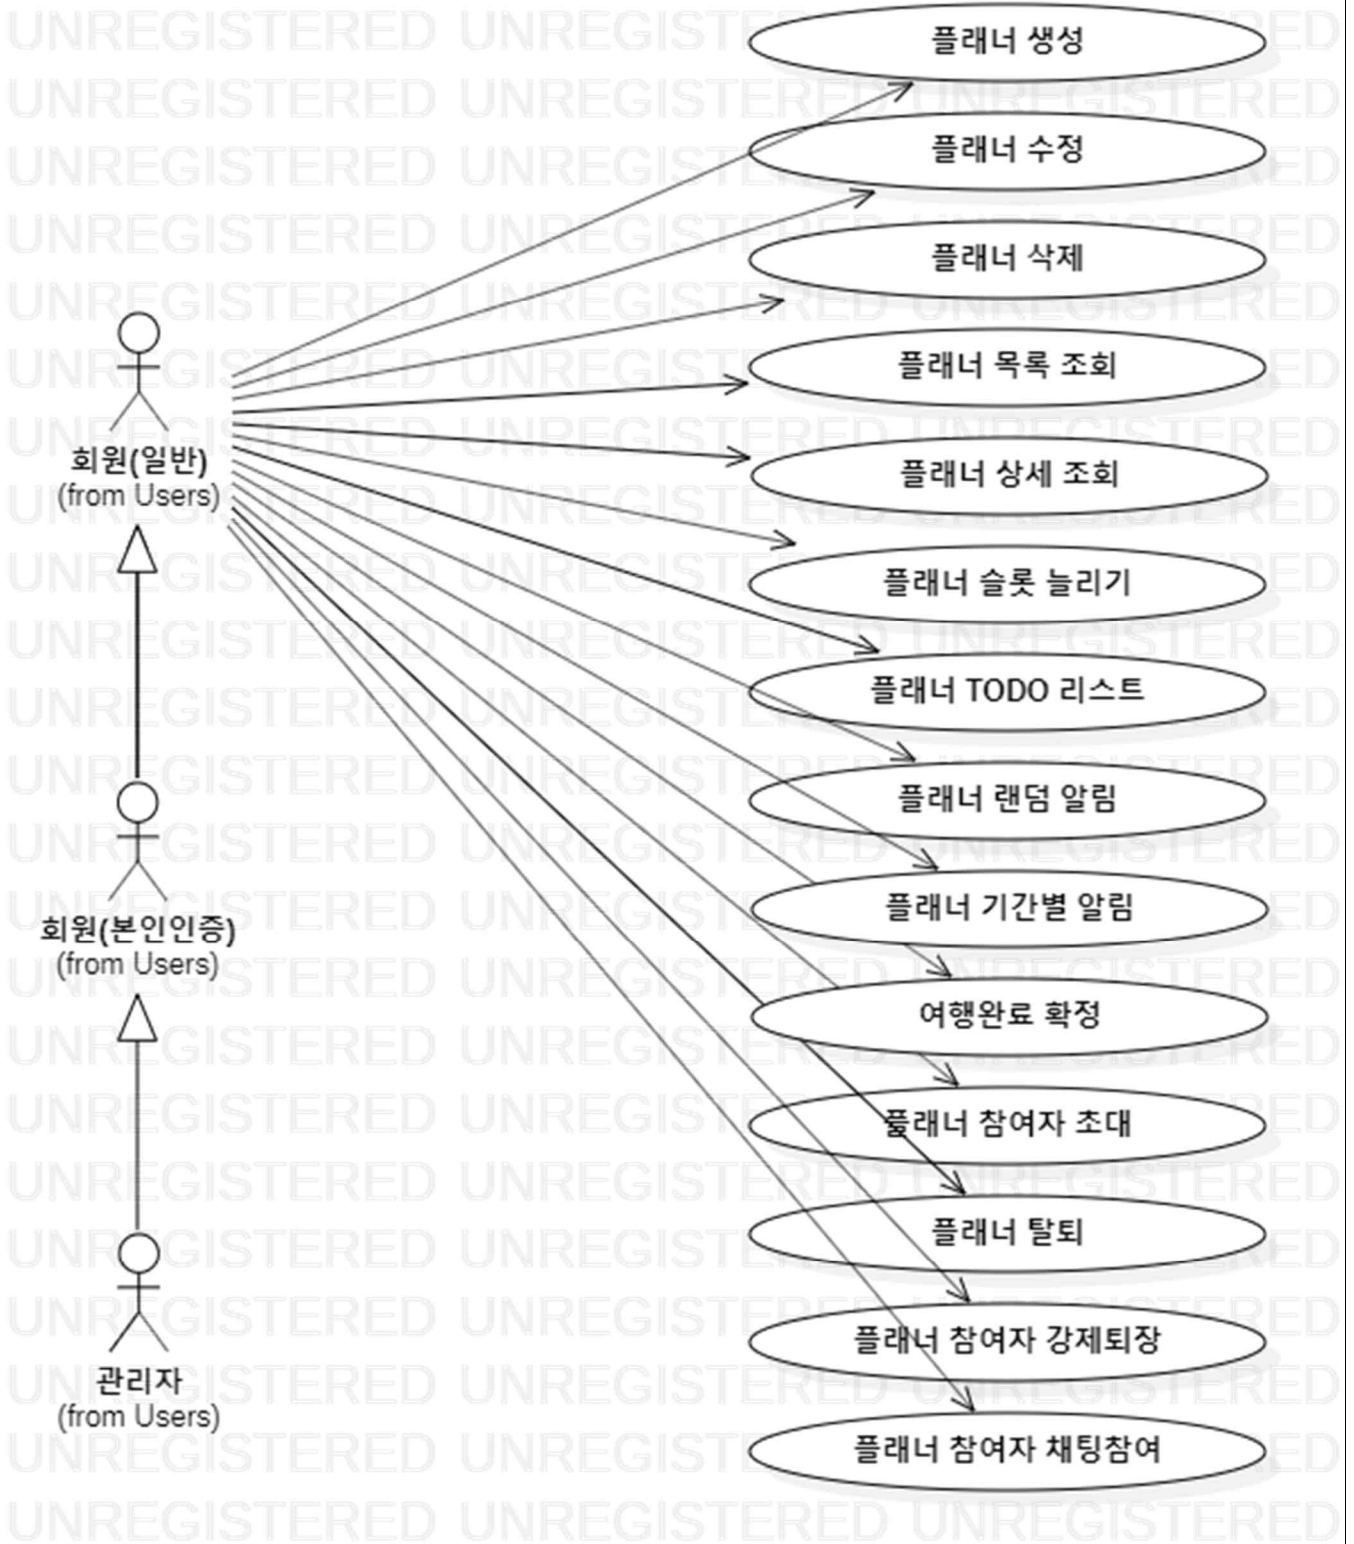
회원(일반)
(from Users)

회원(본인인증)
(from Users)

관리자
(from Users)

플래너 생성

플래너 수정

플래너 삭제

플래너 목록 조회

플래너 상세 조회

플래너 슬롯 늘리기

플래너 TODO 리스트

플래너 랜덤 알림

플래너 기간별 알림

여행완료 확정

플래너 참여자 초대

플래너 탈퇴

플래너 참여자 강제퇴장

플래너 참여자 채팅참여

UNREGISTERED UNREGISTERED UNREGISTERED